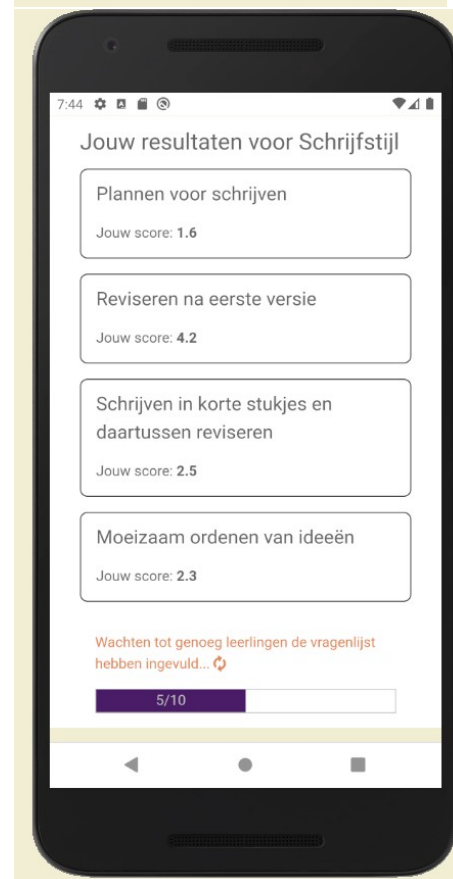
7:44

Jouw resultaten voor Schrijfstijl

Plannen voor schrijven

Jouw score: **1.6**

Reviseren na eerste versie

Jouw score: **4.2**

Schrijven in korte stukjes en daartussen reviseren

Jouw score: **2.5**

Moeizaam ordenen van ideeën

Jouw score: **2.3**

Wachten tot genoeg leerlingen de vragenlijst hebben ingevuld...

5/10